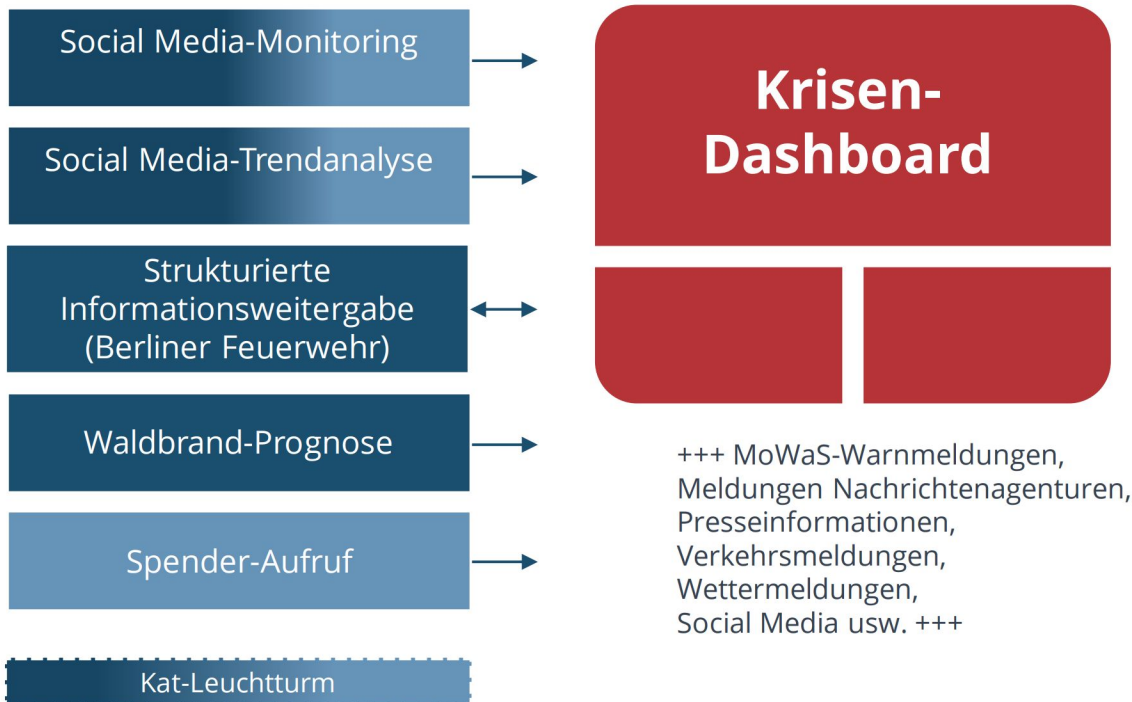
Social Media-Monitoring

Social Media-Trendanalyse

Strukturierte Informationsweitergabe (Berliner Feuerwehr)

Waldbrand-Prognose

Spender-Aufruf

Kat-Leuchtturm

Krisen-Dashboard

+++ MoWaS-Warnmeldungen, Meldungen Nachrichtenagenturen, Presseinformationen, Verkehrsmeldungen, Wettermeldungen, Social Media usw. +++